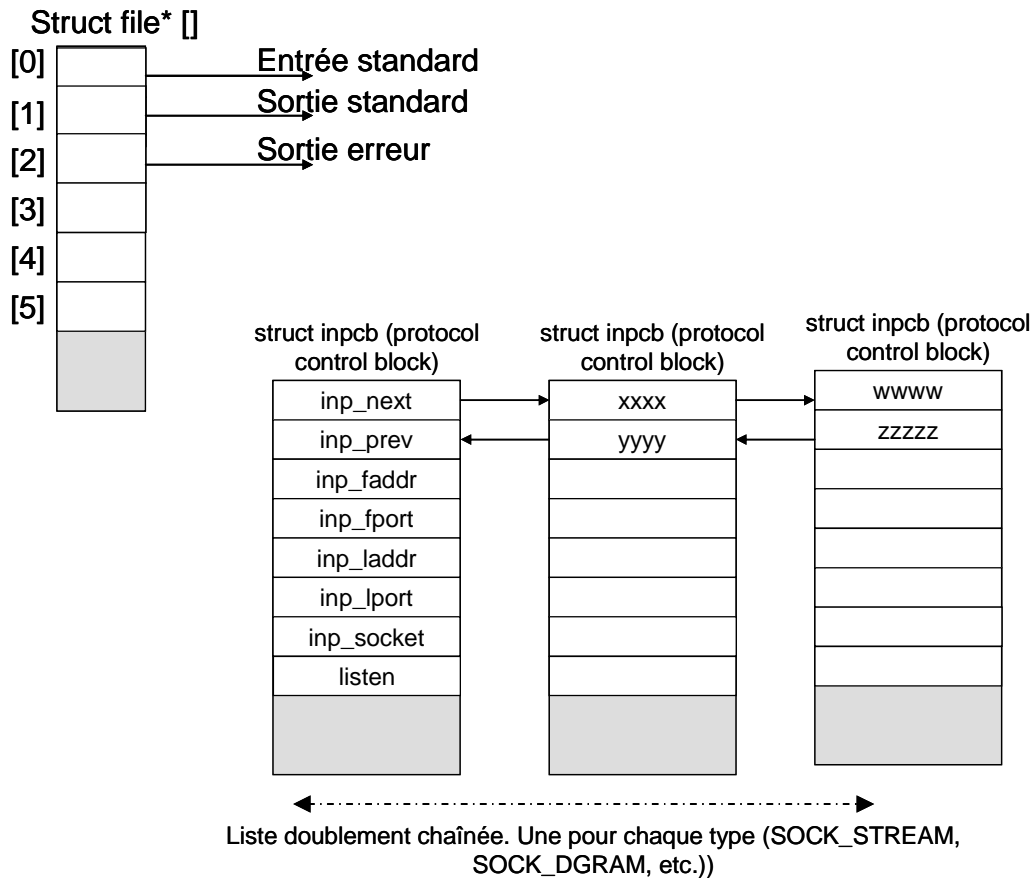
Struct file* []

[0]
[1]
[2]
[3]
[4]
[5]

Entrée standard
Sortie standard
Sortie erreur

struct inpcb (protocol control block)

| inp_next |
|---|
| inp_prev |
| inp_faddr |
| inp_fport |
| inp_laddr |
| inp_lport |
| inp_socket |
| listen |

struct inpcb (protocol control block)

| xxxx |
|---|
| yyyy |

struct inpcb (protocol control block)

| wwww |
|---|
| zzzzz |

Liste doublement chaînée. Une pour chaque type (SOCK_STREAM, SOCK_DGRAM, etc.))